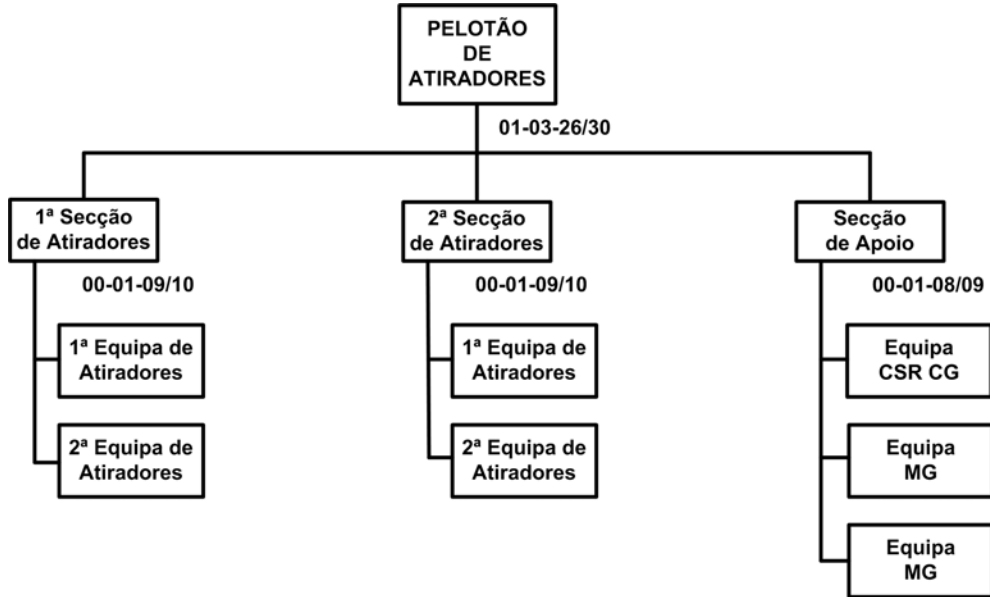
PELOTÃO DE ATIRADORES

01-03-26/30

1ª Secção de Atiradores

00-01-09/10

1ª Equipa de Atiradores

2ª Equipa de Atiradores

2ª Secção de Atiradores

00-01-09/10

1ª Equipa de Atiradores

2ª Equipa de Atiradores

Secção de Apoio

00-01-08/09

Equipa CSR CG

Equipa MG

Equipa MG